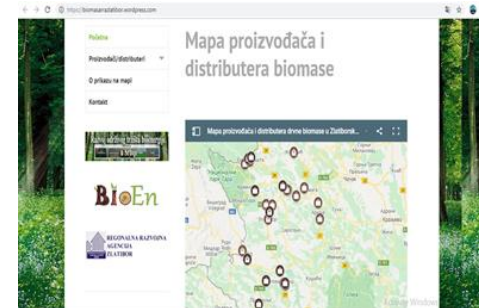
https://biomasarzazlatibor.wordpress.com

Početna

Proizvođači/distributeri

O prikazu na mapi

Kontakt

Mapa proizvođača i distributera biomase

Mapa proizvođača i distributera drvne biomase u Zlatiborsk...

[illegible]

BioEn

REGIONALNA RAZVOJNA AGENCIJA ZLATIBOR

Activate Windows